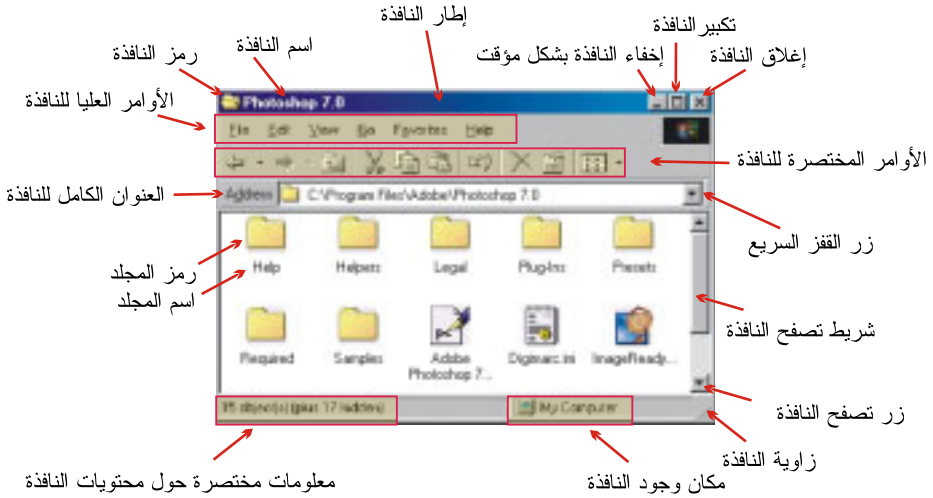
إطار النافذة
تكبيرالنافذة
اسم النافذة
رمز النافذة
إخفاء النافذة بشكل مؤقت
إغلاق النافذة
الأوامر العليا للنافذة
Photoshop 7.0
File Edit View Go Favorites Help
الأوامر المختصرة للنافذة
العنوان الكامل للنافذة
Address C:\Program Files\Adobe\Photoshop 7.0
زر القفز السريع
رمز المجلد
اسم المجلد
Help
Helpers
Legal
Plug-Ins
Presets
شريط تصفح النافذة
Required
Samples
Adobe Photoshop 7...
Digimarc.ini
ImageReady...
زر تصفح النافذة
15 object(s) (plus 17 hidden)
My Computer
زاوية النافذة
معلومات مختصرة حول محتويات النافذة
مكان وجود النافذة